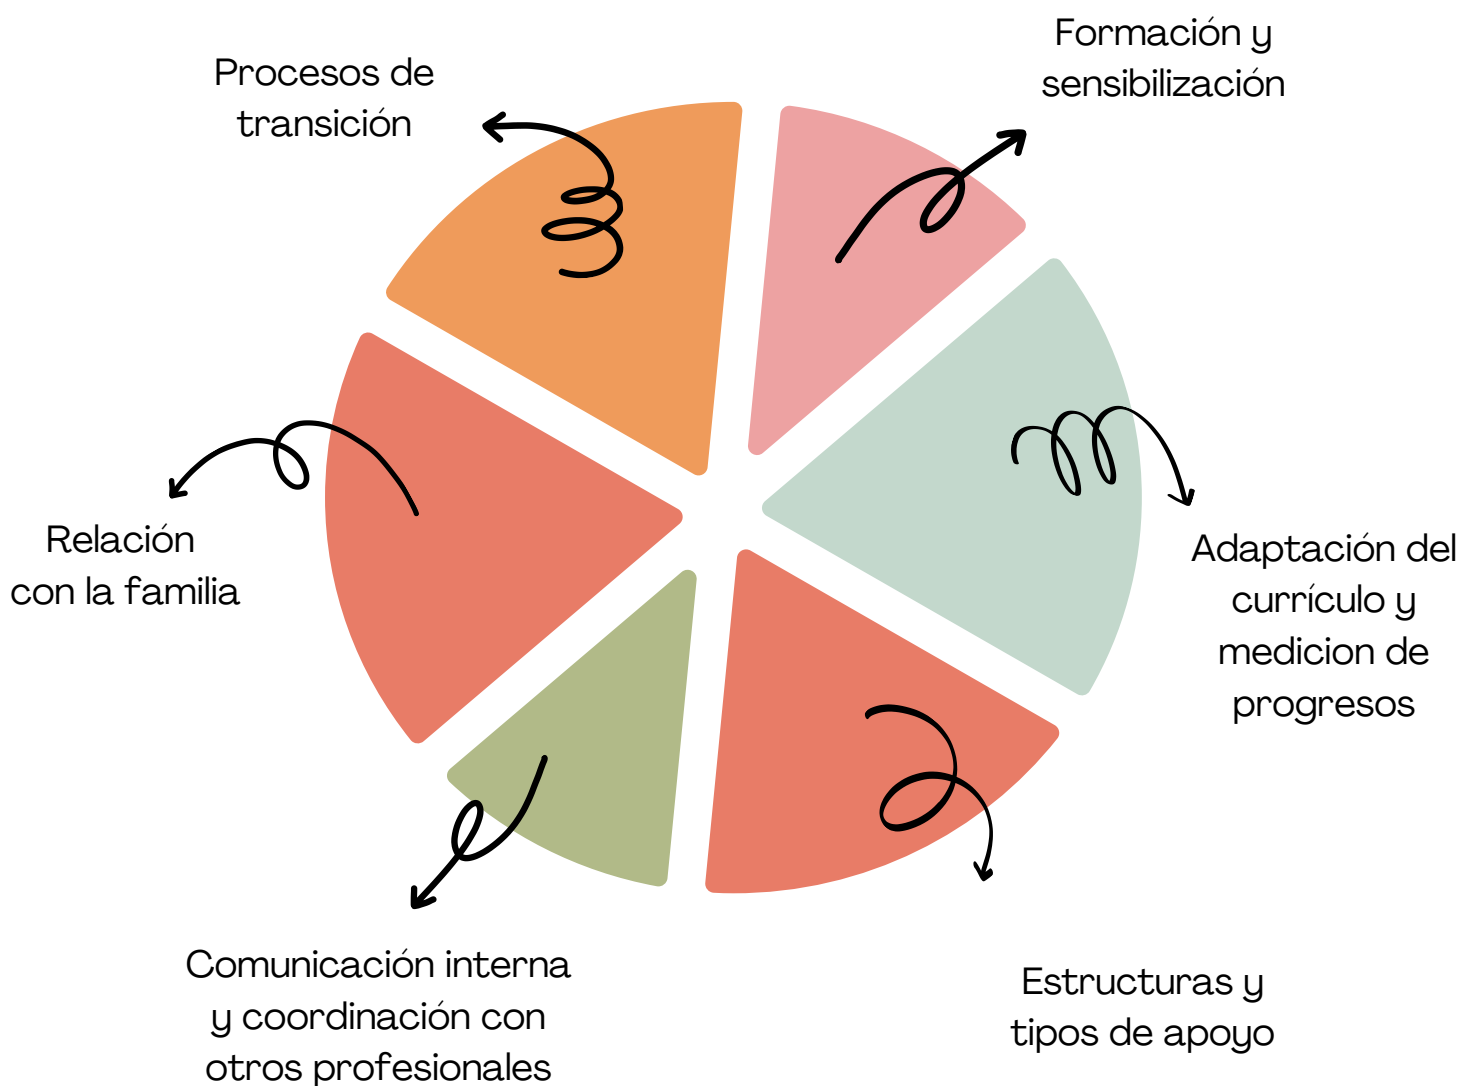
Procesos de transición

Formación y sensibilización

Relación con la familia

Adaptación del currículo y medicion de progresos

Comunicación interna y coordinación con otros profesionales

Estructuras y tipos de apoyo